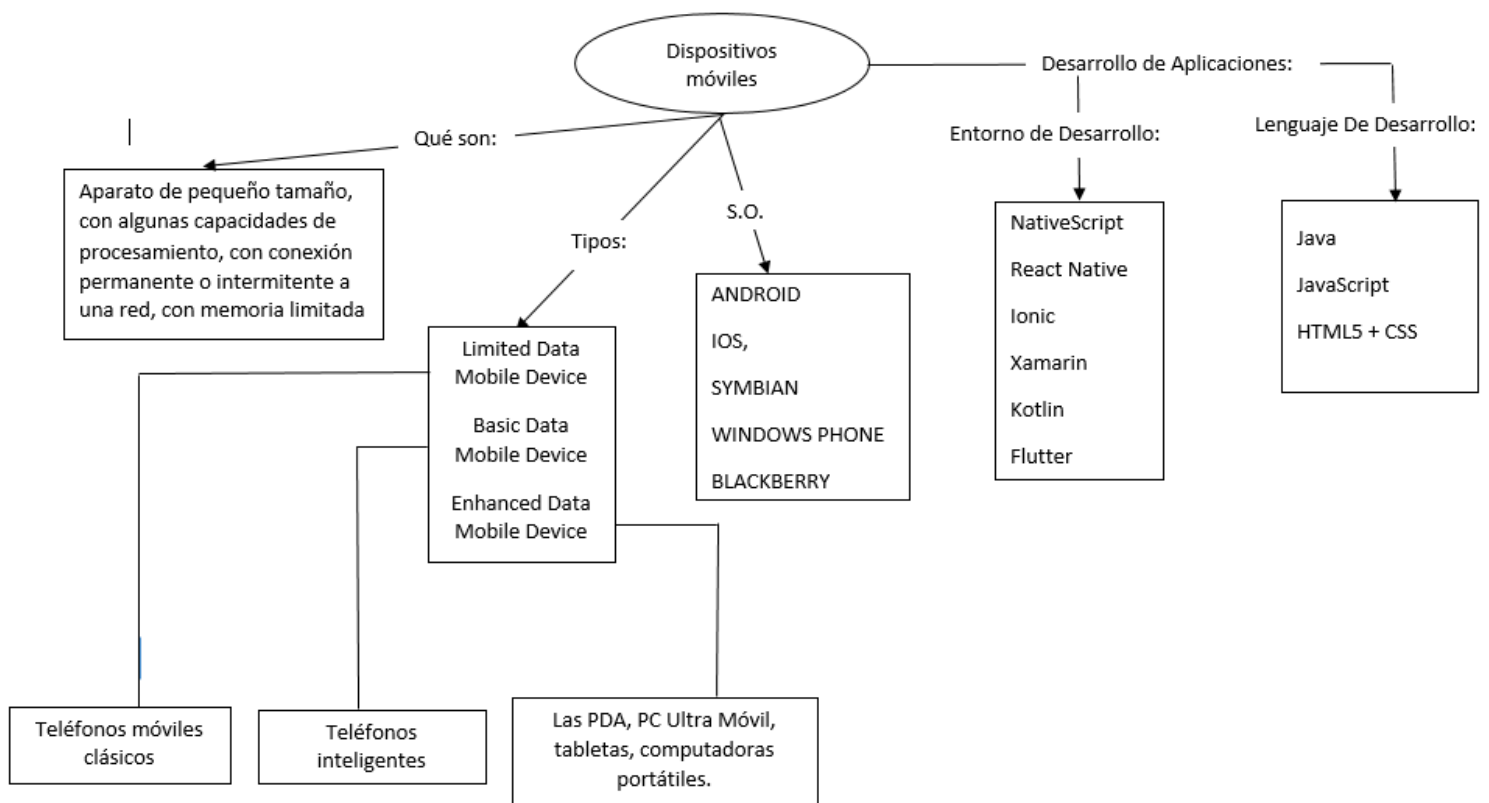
Dispositivos móviles

Qué son:

Aparato de pequeño tamaño, con algunas capacidades de procesamiento, con conexión permanente o intermitente a una red, con memoria limitada

Tipos:

Limited Data Mobile Device

Basic Data Mobile Device

Enhanced Data Mobile Device

Teléfonos móviles clásicos

Teléfonos inteligentes

Las PDA, PC Ultra Móvil, tabletas, computadoras portátiles.

S.O.

ANDROID

IOS,

SYMBIAN

WINDOWS PHONE

BLACKBERRY

Desarrollo de Aplicaciones:

Entorno de Desarrollo:

NativeScript

React Native

Ionic

Xamarin

Kotlin

Flutter

Lenguaje De Desarrollo:

Java

JavaScript

HTML5 + CSS